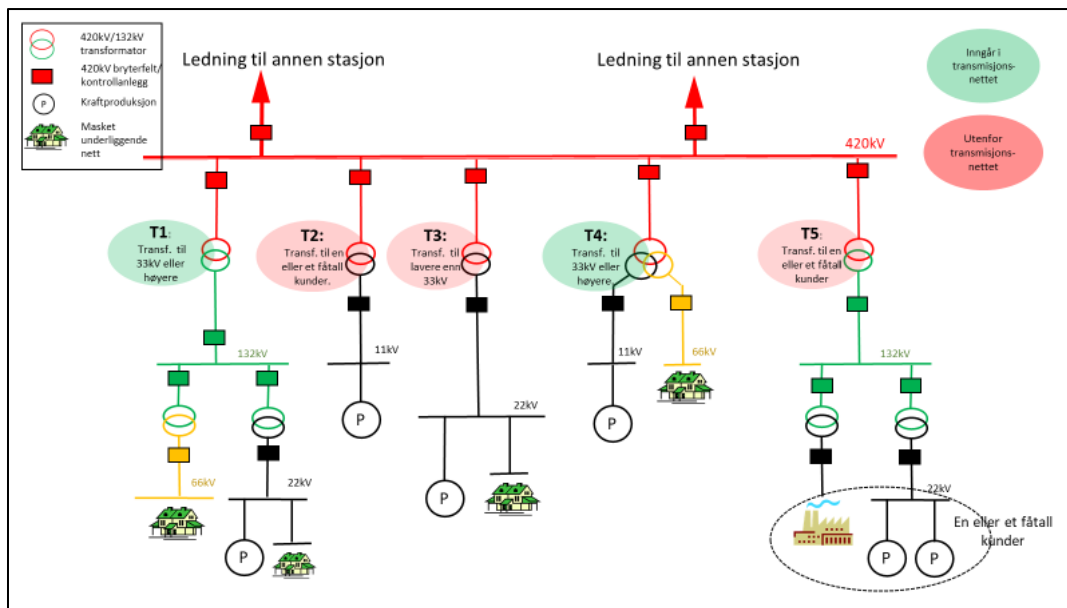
420kV/132kV transformator

420kV bryterfelt/ kontrollanlegg

P Kraftproduksjon

Masket underliggende nett

Ledning til annen stasjon

Ledning til annen stasjon

Inngår i transmisjonsnettet

Utenfor transmisjonsnettet

420kV

T1: Transf. til 33kV eller høyere

T2: Transf. til en eller et fåtall kunder.

T3: Transf. til lavere enn 33kV

T4: Transf. til 33kV eller høyere

T5: Transf. til en eller et fåtall kunder

132kV

11kV

11kV

66kV

132kV

P

22kV

P

66kV

22kV

P

P

22kV

P

P

En eller et fåtall kunder